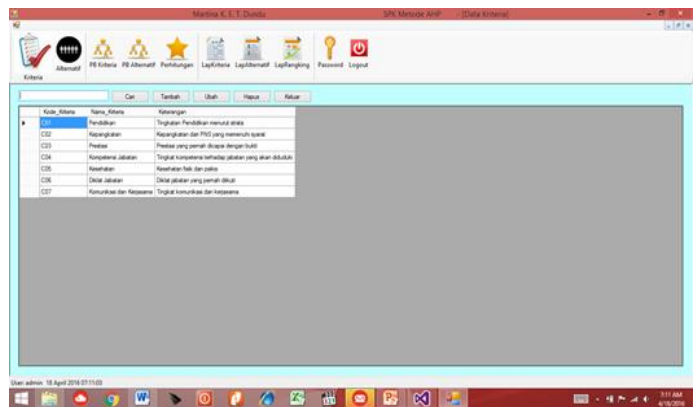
Martina K. E. T. Dundu SPK Metode AHP - [Data Kriteria]

Kriteria Alternatif PB Kriteria PB Alternatif Perhitungan LapKriteria LapAlternatif LapRangking Password Logout

Cari Tambah Ubah Hapus Keluar

| | Kode_Kriteria | Nama_Kriteria | Keterangan |
|---|---|---|---|
| ▸ | C01 | Pendidikan | Tingkatan Pendidikan menurut strata |
| | C02 | Kepangkatan | Kepangkatan dari PNS yang memenuhi syarat |
| | C03 | Prestasi | Prestasi yang pernah dicapai dengan bukti |
| | C04 | Kompetensi Jabatan | Tingkat kompetensi terhadap jabatan yang akan diduduki |
| | C05 | Kesehatan | Kesehatan fisik dan psikis |
| | C06 | Diklat Jabatan | Diklat jabatan yang pernah diikuti |
| | C07 | Komunikasi dan Kerjasama | Tingkat komunikasi dan kerjasama |

User: admin 18 April 2016 07:11:03

3:11 AM 4/18/2016